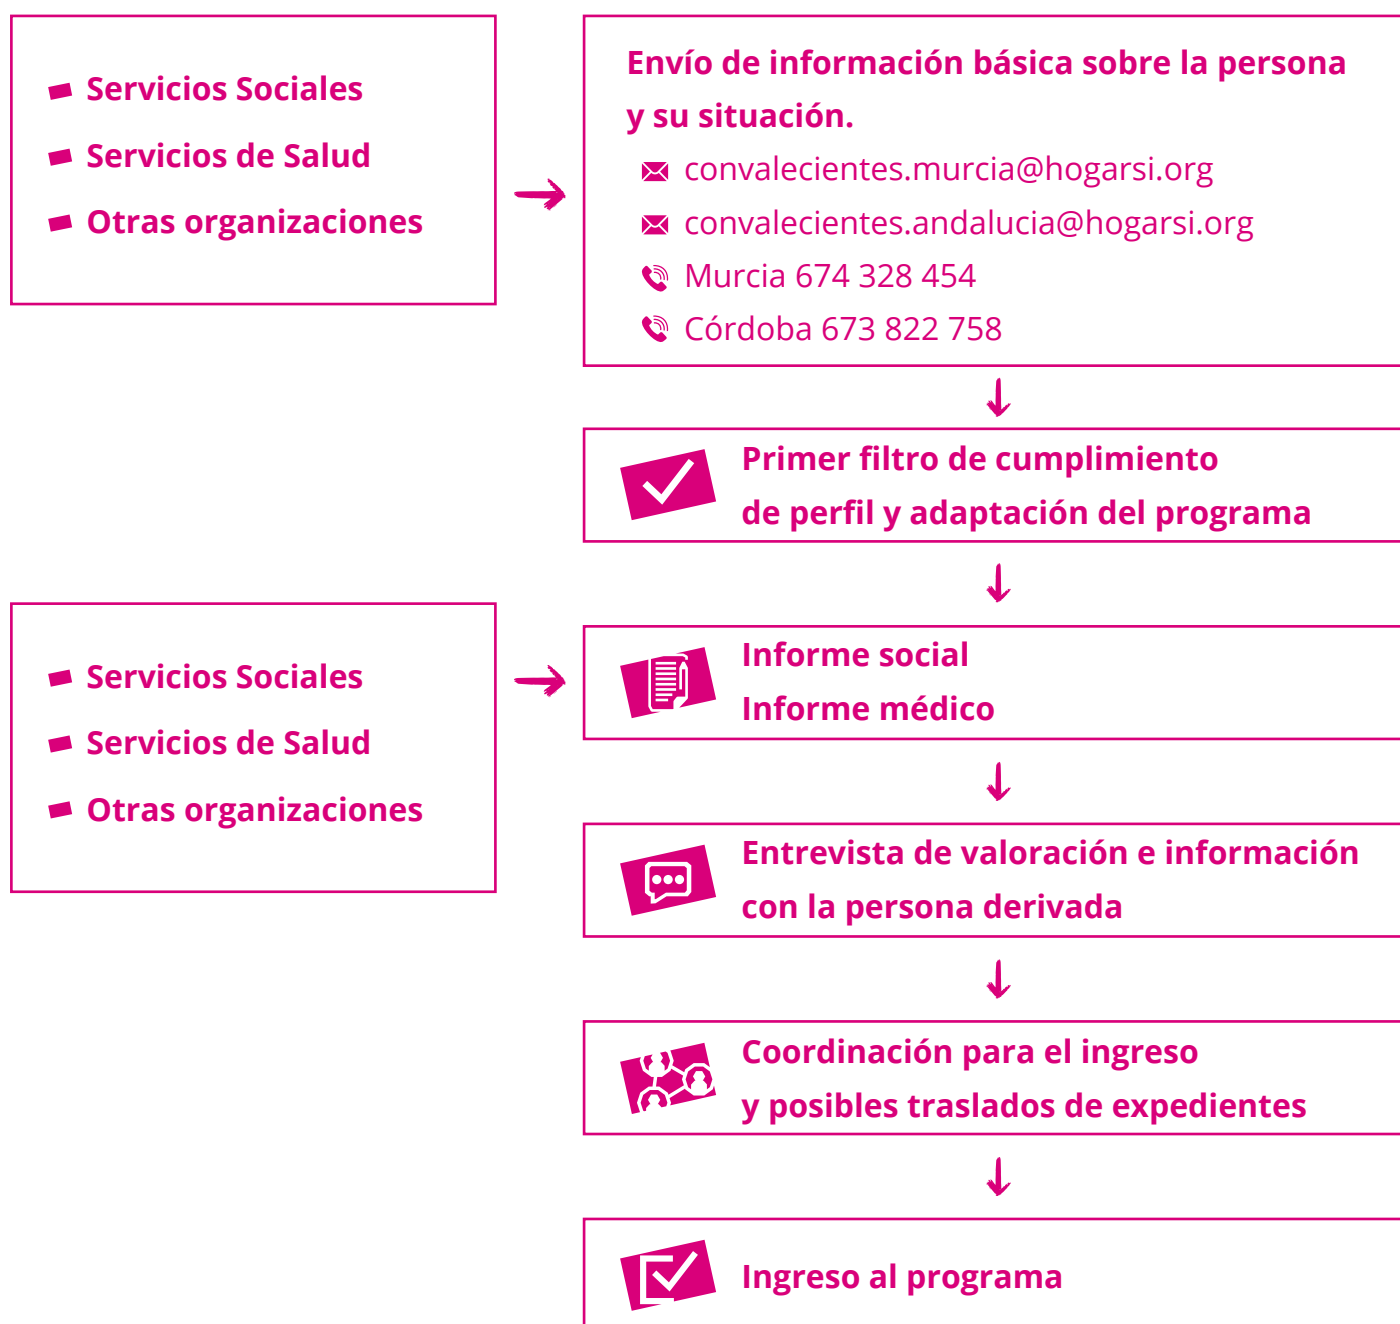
Servicios Sociales
Servicios de Salud
Otras organizaciones

Envío de información básica sobre la persona y su situación.
convalecientes.murcia@hogarsi.org
convalecientes.andalucia@hogarsi.org
Murcia 674 328 454
Córdoba 673 822 758

Primer filtro de cumplimiento de perfil y adaptación del programa

Servicios Sociales
Servicios de Salud
Otras organizaciones

Informe social
Informe médico

Entrevista de valoración e información con la persona derivada

Coordinación para el ingreso y posibles traslados de expedientes

Ingreso al programa